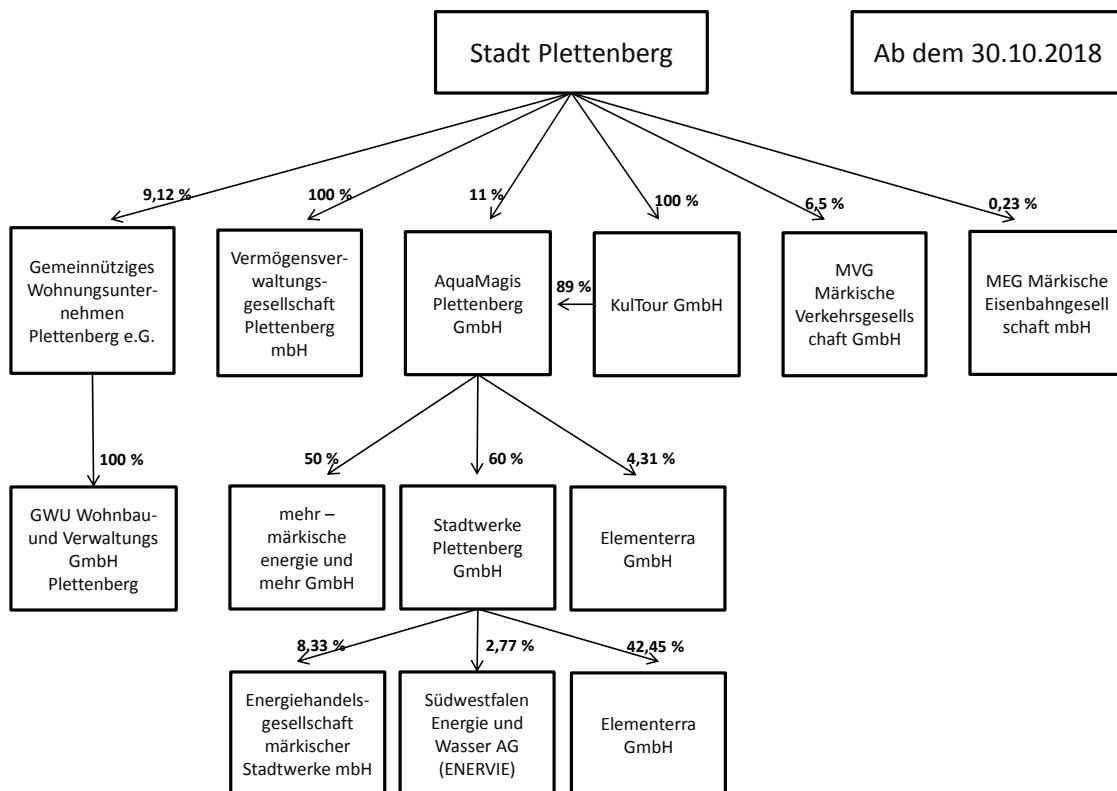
Stadt Plettenberg

Ab dem 30.10.2018

9,12 %

100 %

11 %

100 %

6,5 %

0,23 %

Gemeinnütziges Wohnungsunternehmen Plettenberg e.G.

Vermögensverwaltungsgesellschaft Plettenberg mbH

AquaMagis Plettenberg GmbH

89 %

KulTour GmbH

MVG Märkische Verkehrsgesellschaft GmbH

MEG Märkische Eisenbahngesellschaft mbH

100 %

50 %

60 %

4,31 %

GWU Wohnbau- und Verwaltungs GmbH Plettenberg

mehr – märkische energie und mehr GmbH

Stadtwerke Plettenberg GmbH

Elementerra GmbH

8,33 %

2,77 %

42,45 %

Energiehandelsgesellschaft märkischer Stadtwerke mbH

Südwestfalen Energie und Wasser AG (ENERVIE)

Elementerra GmbH